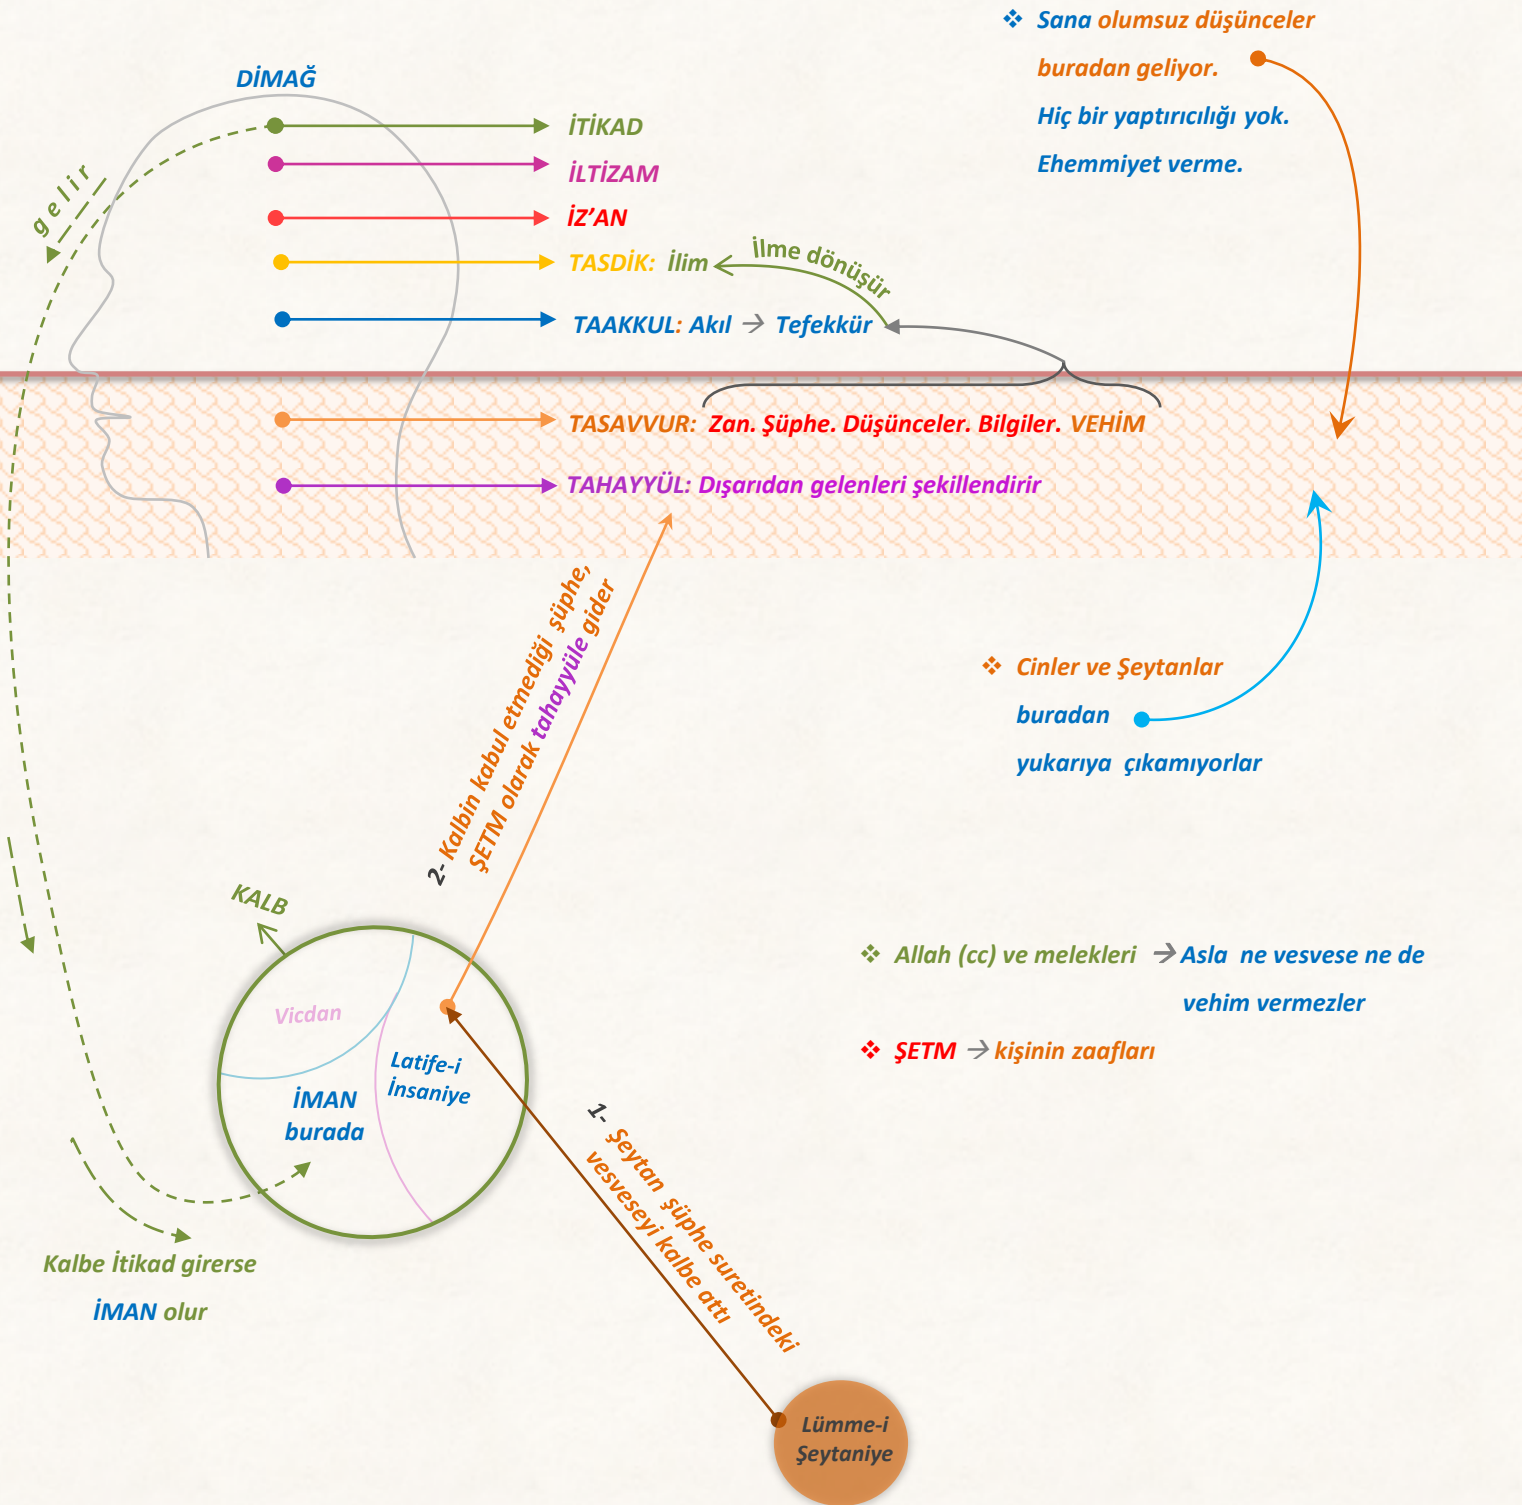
❖ Sana olumsuz düşünceler buradan geliyor. Hiç bir yaptırıcılığı yok. Ehemmiyet verme.

DİMAĞ

gelir

İTİKAD
İLTİZAM
İZ'AN
TASDİK: İlim
İlme dönüşür
TAAKKUL: Akıl → Tefekkür
TASAVVUR: Zan. Şüphe. Düşünceler. Bilgiler. VEHİM
TAHAYYÜL: Dışarıdan gelenleri şekillendirir

2- Kalbin kabul etmediği şüphe, ŞETM olarak tahayyüle gider

❖ Cinler ve Şeytanlar buradan yukarıya çıkamıyorlar

KALB
Vicdan
Latife-i İnsaniye
İMAN burada

❖ Allah (cc) ve melekleri → Asla ne vesvese ne de vehim vermezler
❖ ŞETM → kişinin zaafları

1- Şeytan şüphe suretindeki vesveseyi kalbe attı

Kalbe İtikad girerse
İMAN olur

Lümme-i Şeytaniye